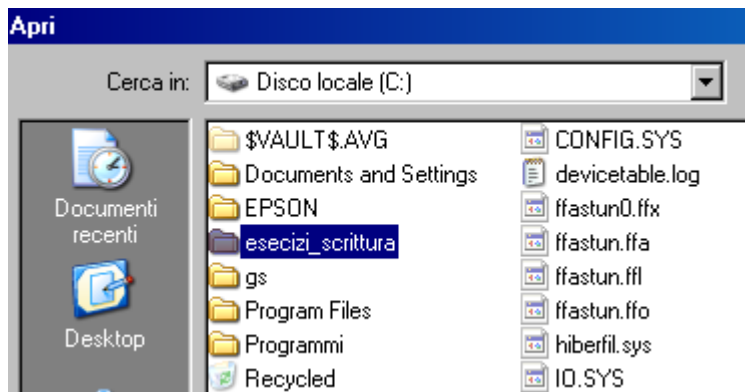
Apri

Cerca in: Disco locale (C:)

Documenti recenti

Desktop

$VAULT$.AVG
Documents and Settings
EPSON
esecizi_scrittura
gs
Program Files
Programmi
Recycled

CONFIG.SYS
devicetable.log
ffastun0.ffx
ffastun.ffa
ffastun.ffl
ffastun.ffo
hiberfil.sys
IO.SYS